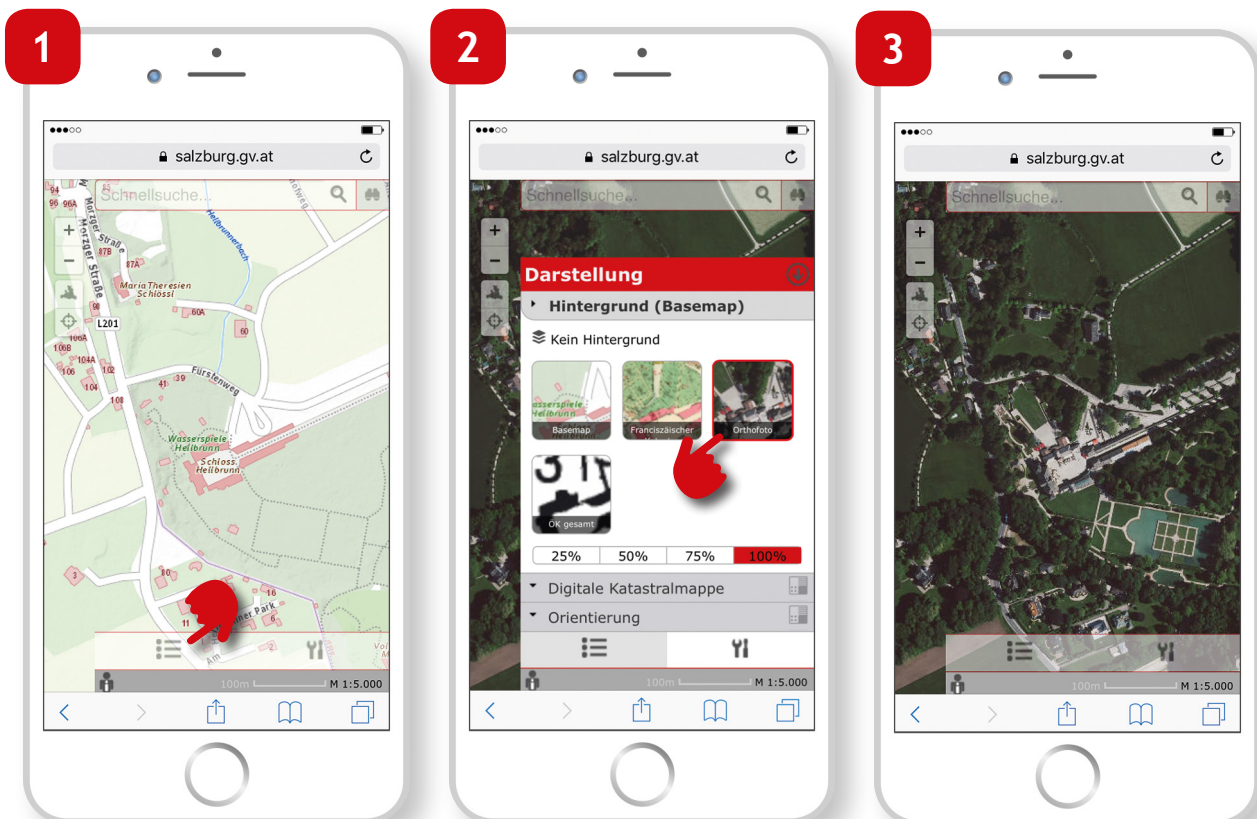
1

salzburg.gv.at

Schnellsuche...

Morzger Straße
Morzger Straße
Hellbrunnerbach
Maria Theresien Schlössl
L201
Fürstenweg
Wasserspiele Hellbrunn
Schloss Hellbrunn
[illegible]ner Park

94 96 96A 87B 87A 60A 60 106A 104A 106B 106 102 104 41 39 108 80 3 16 11 2

100m M 1:5.000

2

salzburg.gv.at

Schnellsuche...

Darstellung

Hintergrund (Basemap)

Kein Hintergrund

Basemap
Franciszäischer
Orthofoto
OK gesamt

| 25% | 50% | 75% | 100% |
|---|---|---|---|

Digitale Katastralmappe

Orientierung

100m M 1:5.000

3

salzburg.gv.at

Schnellsuche...

100m M 1:5.000